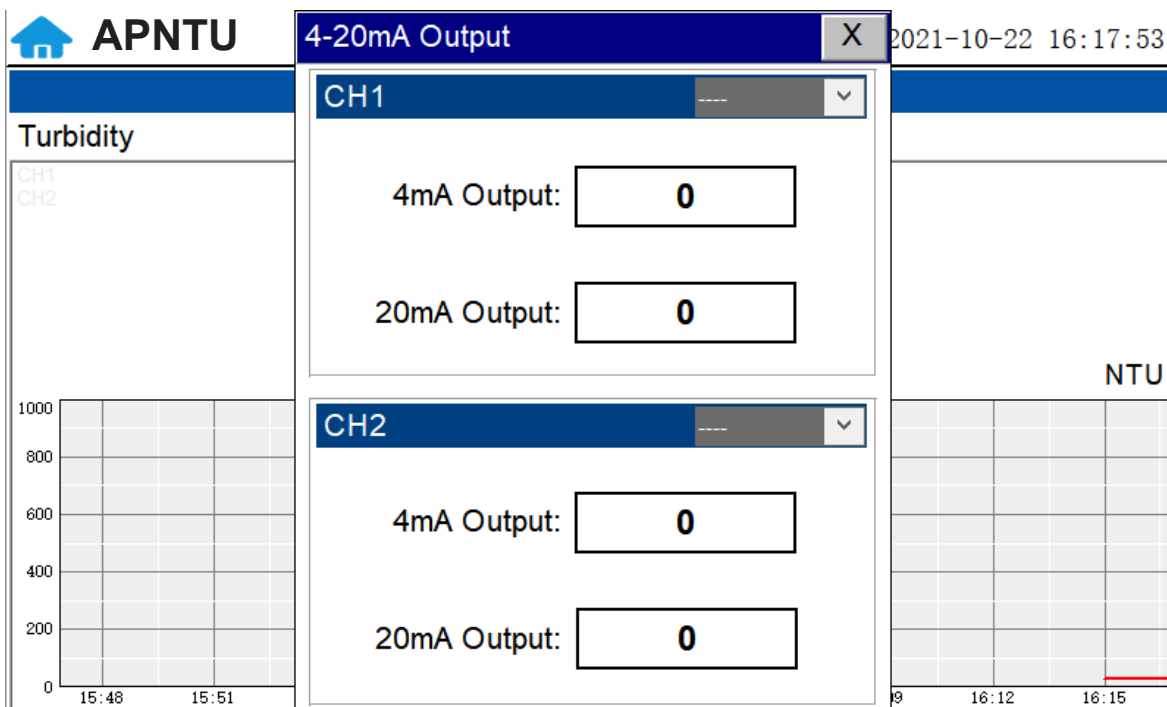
APNTU

4-20mA Output

X

2021-10-22 16:17:53

Turbidity

CH1
CH2

CH1 ----

4mA Output: 0

20mA Output: 0

NTU

CH2 ----

4mA Output: 0

20mA Output: 0

1000
800
600
400
200
0

15:48 15:51 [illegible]9 16:12 16:15